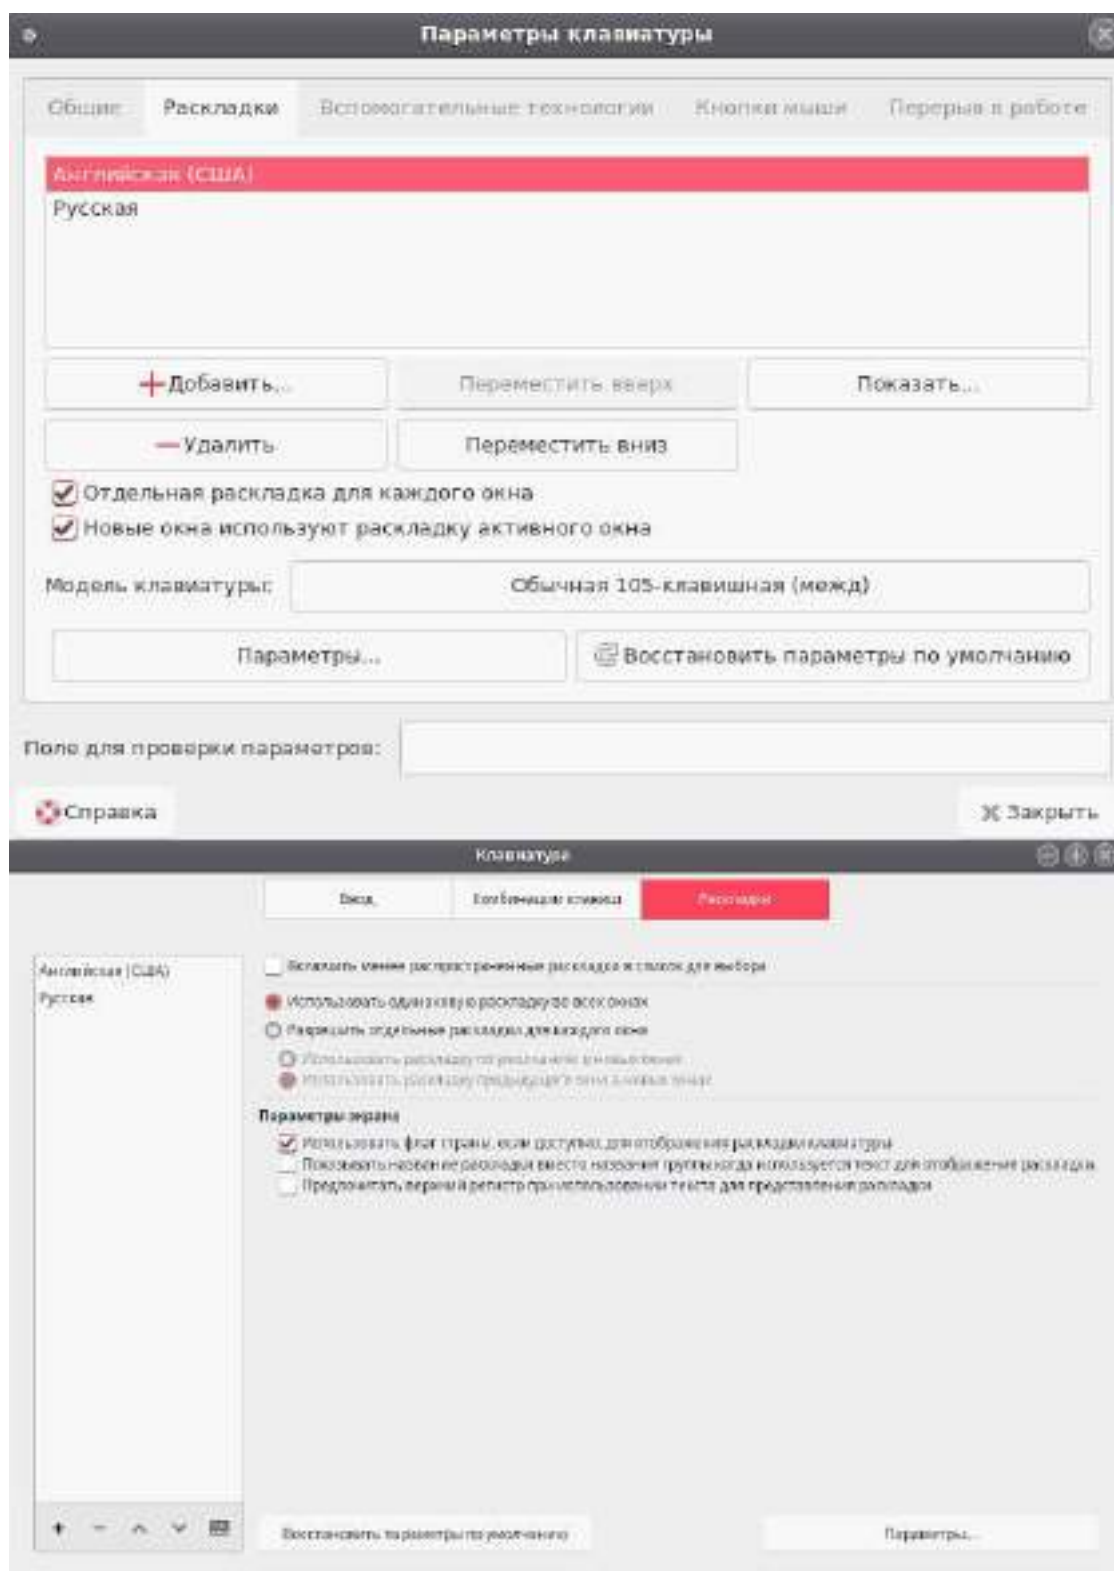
Параметры клавиатуры

Общие | Раскладки | Вспомогательные технологии | Кнопки мыши | Перерыв в работе

Английская (США)
Русская

+Добавить... | Переместить вверх | Показать...
—Удалить | Переместить вниз

Отдельная раскладка для каждого окна
Новые окна используют раскладку активного окна

Модель клавиатуры: Обычная 105-клавишная (межд)

Параметры... | Восстановить параметры по умолчанию

Поле для проверки параметров:

Справка | Закрыть

Клавиатура

Ввод | Комбинации клавиш | Раскладки

Английская (США)
Русская

Включать менее распространенные раскладки в список для выбора
Использовать одинаковую раскладку во всех окнах
Разрешить отдельные раскладки для каждого окна
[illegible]
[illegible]

Параметры экрана
Использовать флаг страны, если доступно, для отображения раскладки клавиатуры
Показывать название раскладки вместо названия группы когда используется текст для отображение раскладки
Предпочитать верхний регистр при использовании текста для представления раскладок

Восстановить параметры по умолчанию | Параметры...